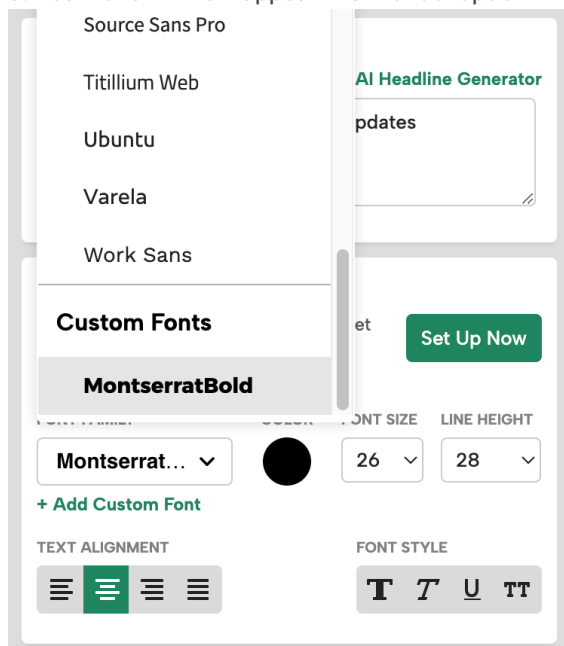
Source Sans Pro

Titillium Web

Ubuntu

Varela

Work Sans

Custom Fonts

MontserratBold

AI Headline Generator

pdates

et

Set Up Now

ONT SIZE

LINE HEIGHT

Montserrat...

26

28

+ Add Custom Font

TEXT ALIGNMENT

FONT STYLE

T T U TT